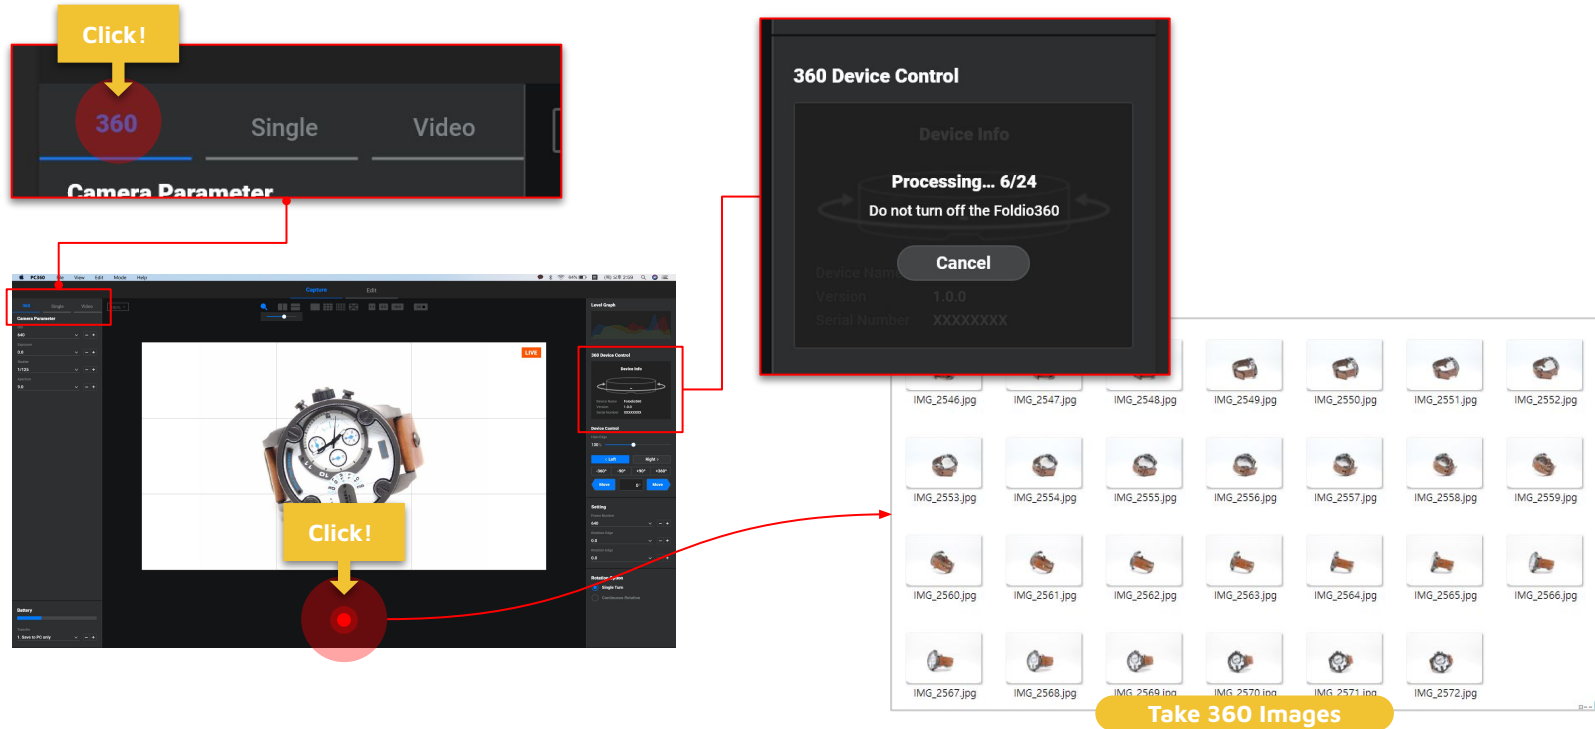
Click!

360 Single Video

Camera Parameter

PC360 File View Edit Mode Help

Capture Edit

Level Graph

360 Device Control

Device Info

Device Control

LIVE

Setting

Rotation Option

Single Turn

Continuous Rotation

Battery

Click!

360 Device Control

Device Info

Processing... 6/24

Do not turn off the Foldio360

Cancel

Device Name

Version 1.0.0

Serial Number XXXXXXXX

IMG_2546.jpg IMG_2547.jpg IMG_2548.jpg IMG_2549.jpg IMG_2550.jpg IMG_2551.jpg IMG_2552.jpg

IMG_2553.jpg IMG_2554.jpg IMG_2555.jpg IMG_2556.jpg IMG_2557.jpg IMG_2558.jpg IMG_2559.jpg

IMG_2560.jpg IMG_2561.jpg IMG_2562.jpg IMG_2563.jpg IMG_2564.jpg IMG_2565.jpg IMG_2566.jpg

IMG_2567.jpg IMG_2568.jpg IMG_2569.jpg IMG_2570.jpg IMG_2571.jpg IMG_2572.jpg

Take 360 Images